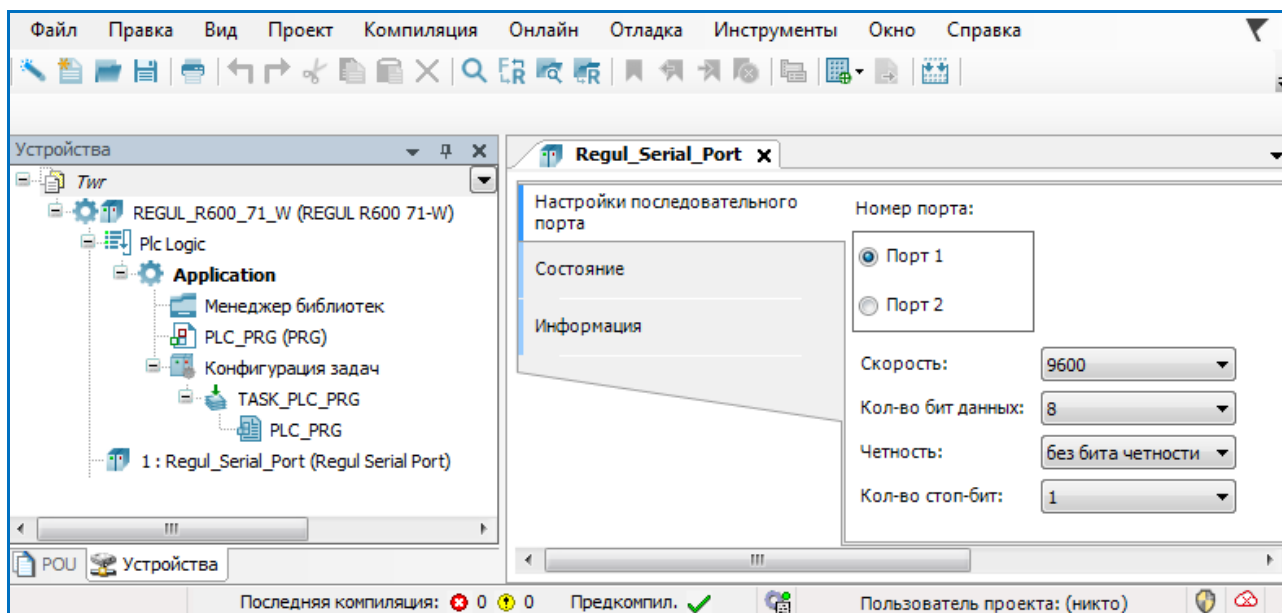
Файл Правка Вид Проект Компиляция Онлайн Отладка Инструменты Окно Справка

Устройства

Twr
REGUL_R600_71_W (REGUL R600 71-W)
Plc Logic
Application
Менеджер библиотек
PLC_PRG (PRG)
Конфигурация задач
TASK_PLC_PRG
PLC_PRG
1 : Regul_Serial_Port (Regul Serial Port)

POU Устройства

Regul_Serial_Port

Настройки последовательного порта
Состояние
Информация

Номер порта:
Порт 1
Порт 2

Скорость: 9600
Кол-во бит данных: 8
Четность: без бита четности
Кол-во стоп-бит: 1

Последняя компиляция: 0 0 Предкомпил. Пользователь проекта: (никто)